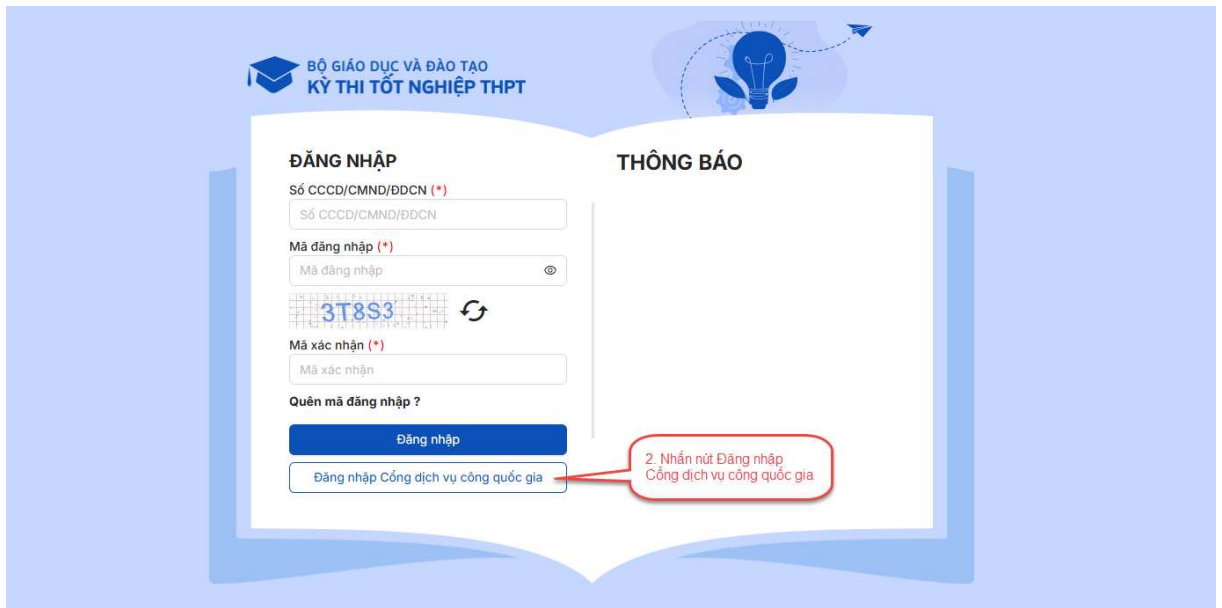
BỘ GIÁO DỤC VÀ ĐÀO TẠO
KỲ THI TỐT NGHIỆP THPT

ĐĂNG NHẬP

Số CCCD/CMND/ĐDCN (*)

Số CCCD/CMND/ĐDCN

Mã đăng nhập (*)

Mã đăng nhập

3T8S3

Mã xác nhận (*)

Mã xác nhận

Quên mã đăng nhập ?

Đăng nhập

Đăng nhập Cổng dịch vụ công quốc gia

THÔNG BÁO

2. Nhấn nút Đăng nhập Cổng dịch vụ công quốc gia